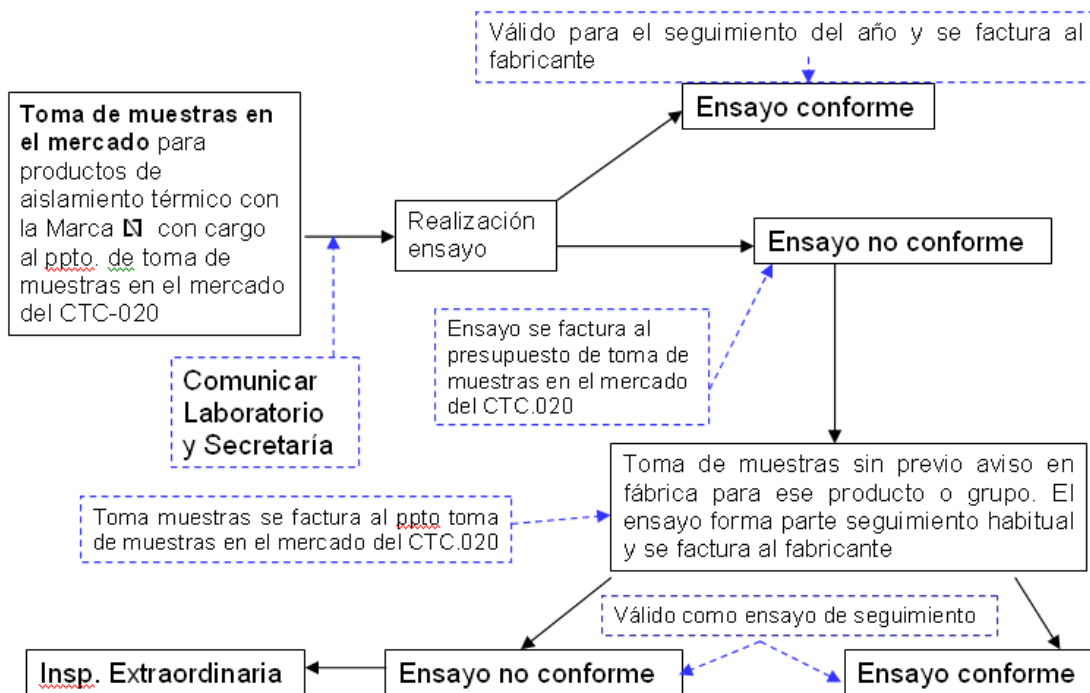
Válido para el seguimiento del año y se factura al fabricante

Ensayo conforme

Toma de muestras en el mercado para productos de aislamiento térmico con la Marca N con cargo al ppto. de toma de muestras en el mercado del CTC-020

Realización ensayo

Ensayo no conforme

Ensayo se factura al presupuesto de toma de muestras en el mercado del CTC.020

Comunicar Laboratorio y Secretaría

Toma de muestras sin previo aviso en fábrica para ese producto o grupo. El ensayo forma parte seguimiento habitual y se factura al fabricante

Toma muestras se factura al ppto toma de muestras en el mercado del CTC.020

Válido como ensayo de seguimiento

Insp. Extraordinaria

Ensayo no conforme

Ensayo conforme